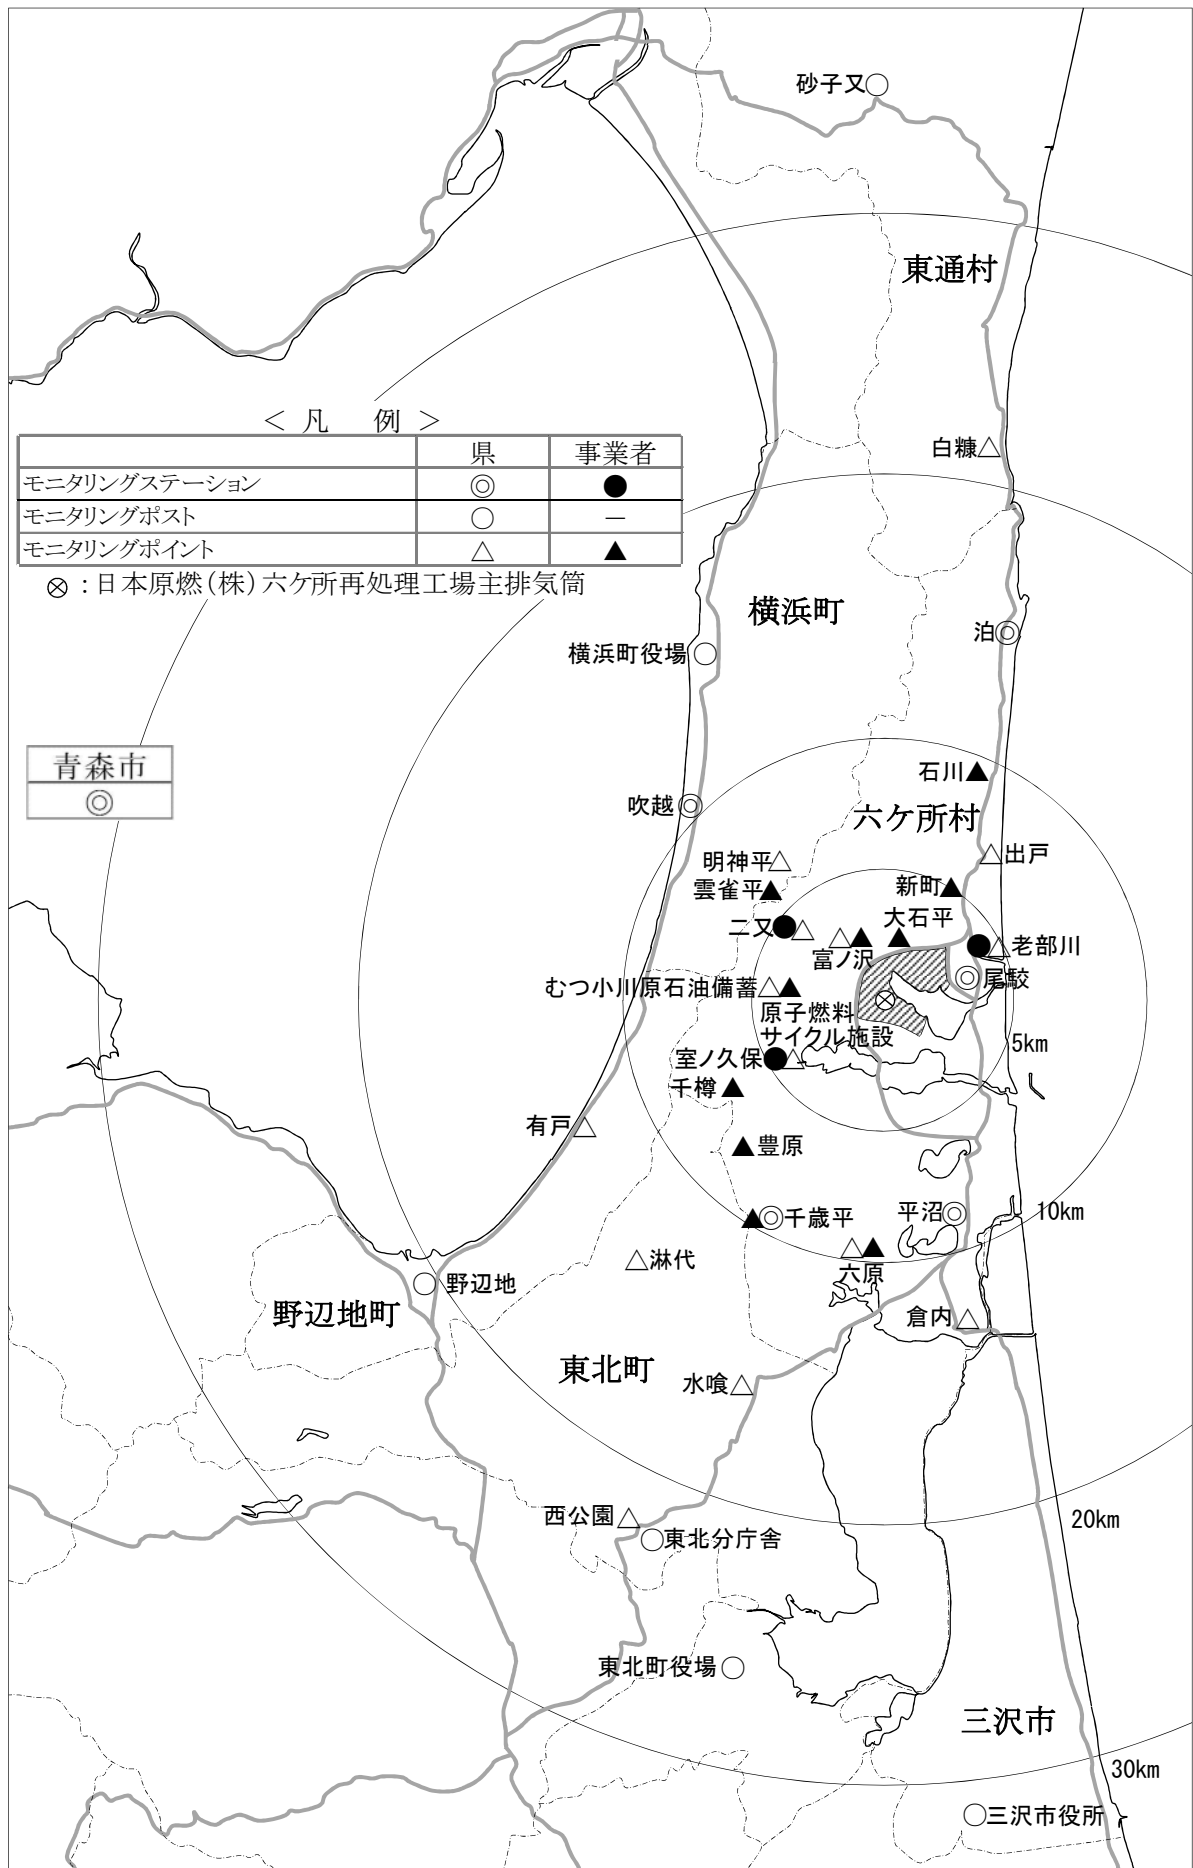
砂子又○

東通村

＜凡　例＞

|  | 県 | 事業者 |
|---|---|---|
| モニタリングステーション | ◎ | ● |
| モニタリングポスト | ○ | ― |
| モニタリングポイント | △ | ▲ |

⊗：日本原燃(株)六ケ所再処理工場主排気筒

白糠△

横浜町

泊◎

横浜町役場○

青森市
◎

石川▲

吹越◎

六ケ所村

△出戸

明神平△

雲雀平▲

新町▲

大石平

二又●△

△▲

▲

●△老部川

富ノ沢

◎尾駮

むつ小川原石油備蓄△▲

原子燃料
サイクル施設

5km

室ノ久保●△

千樽▲

有戸△

▲豊原

▲◎千歳平

平沼◎

10km

△▲

△淋代

六原

○野辺地

野辺地町

倉内△

東北町

水喰△

西公園△

○東北分庁舎

20km

東北町役場○

三沢市

30km

○三沢市役所